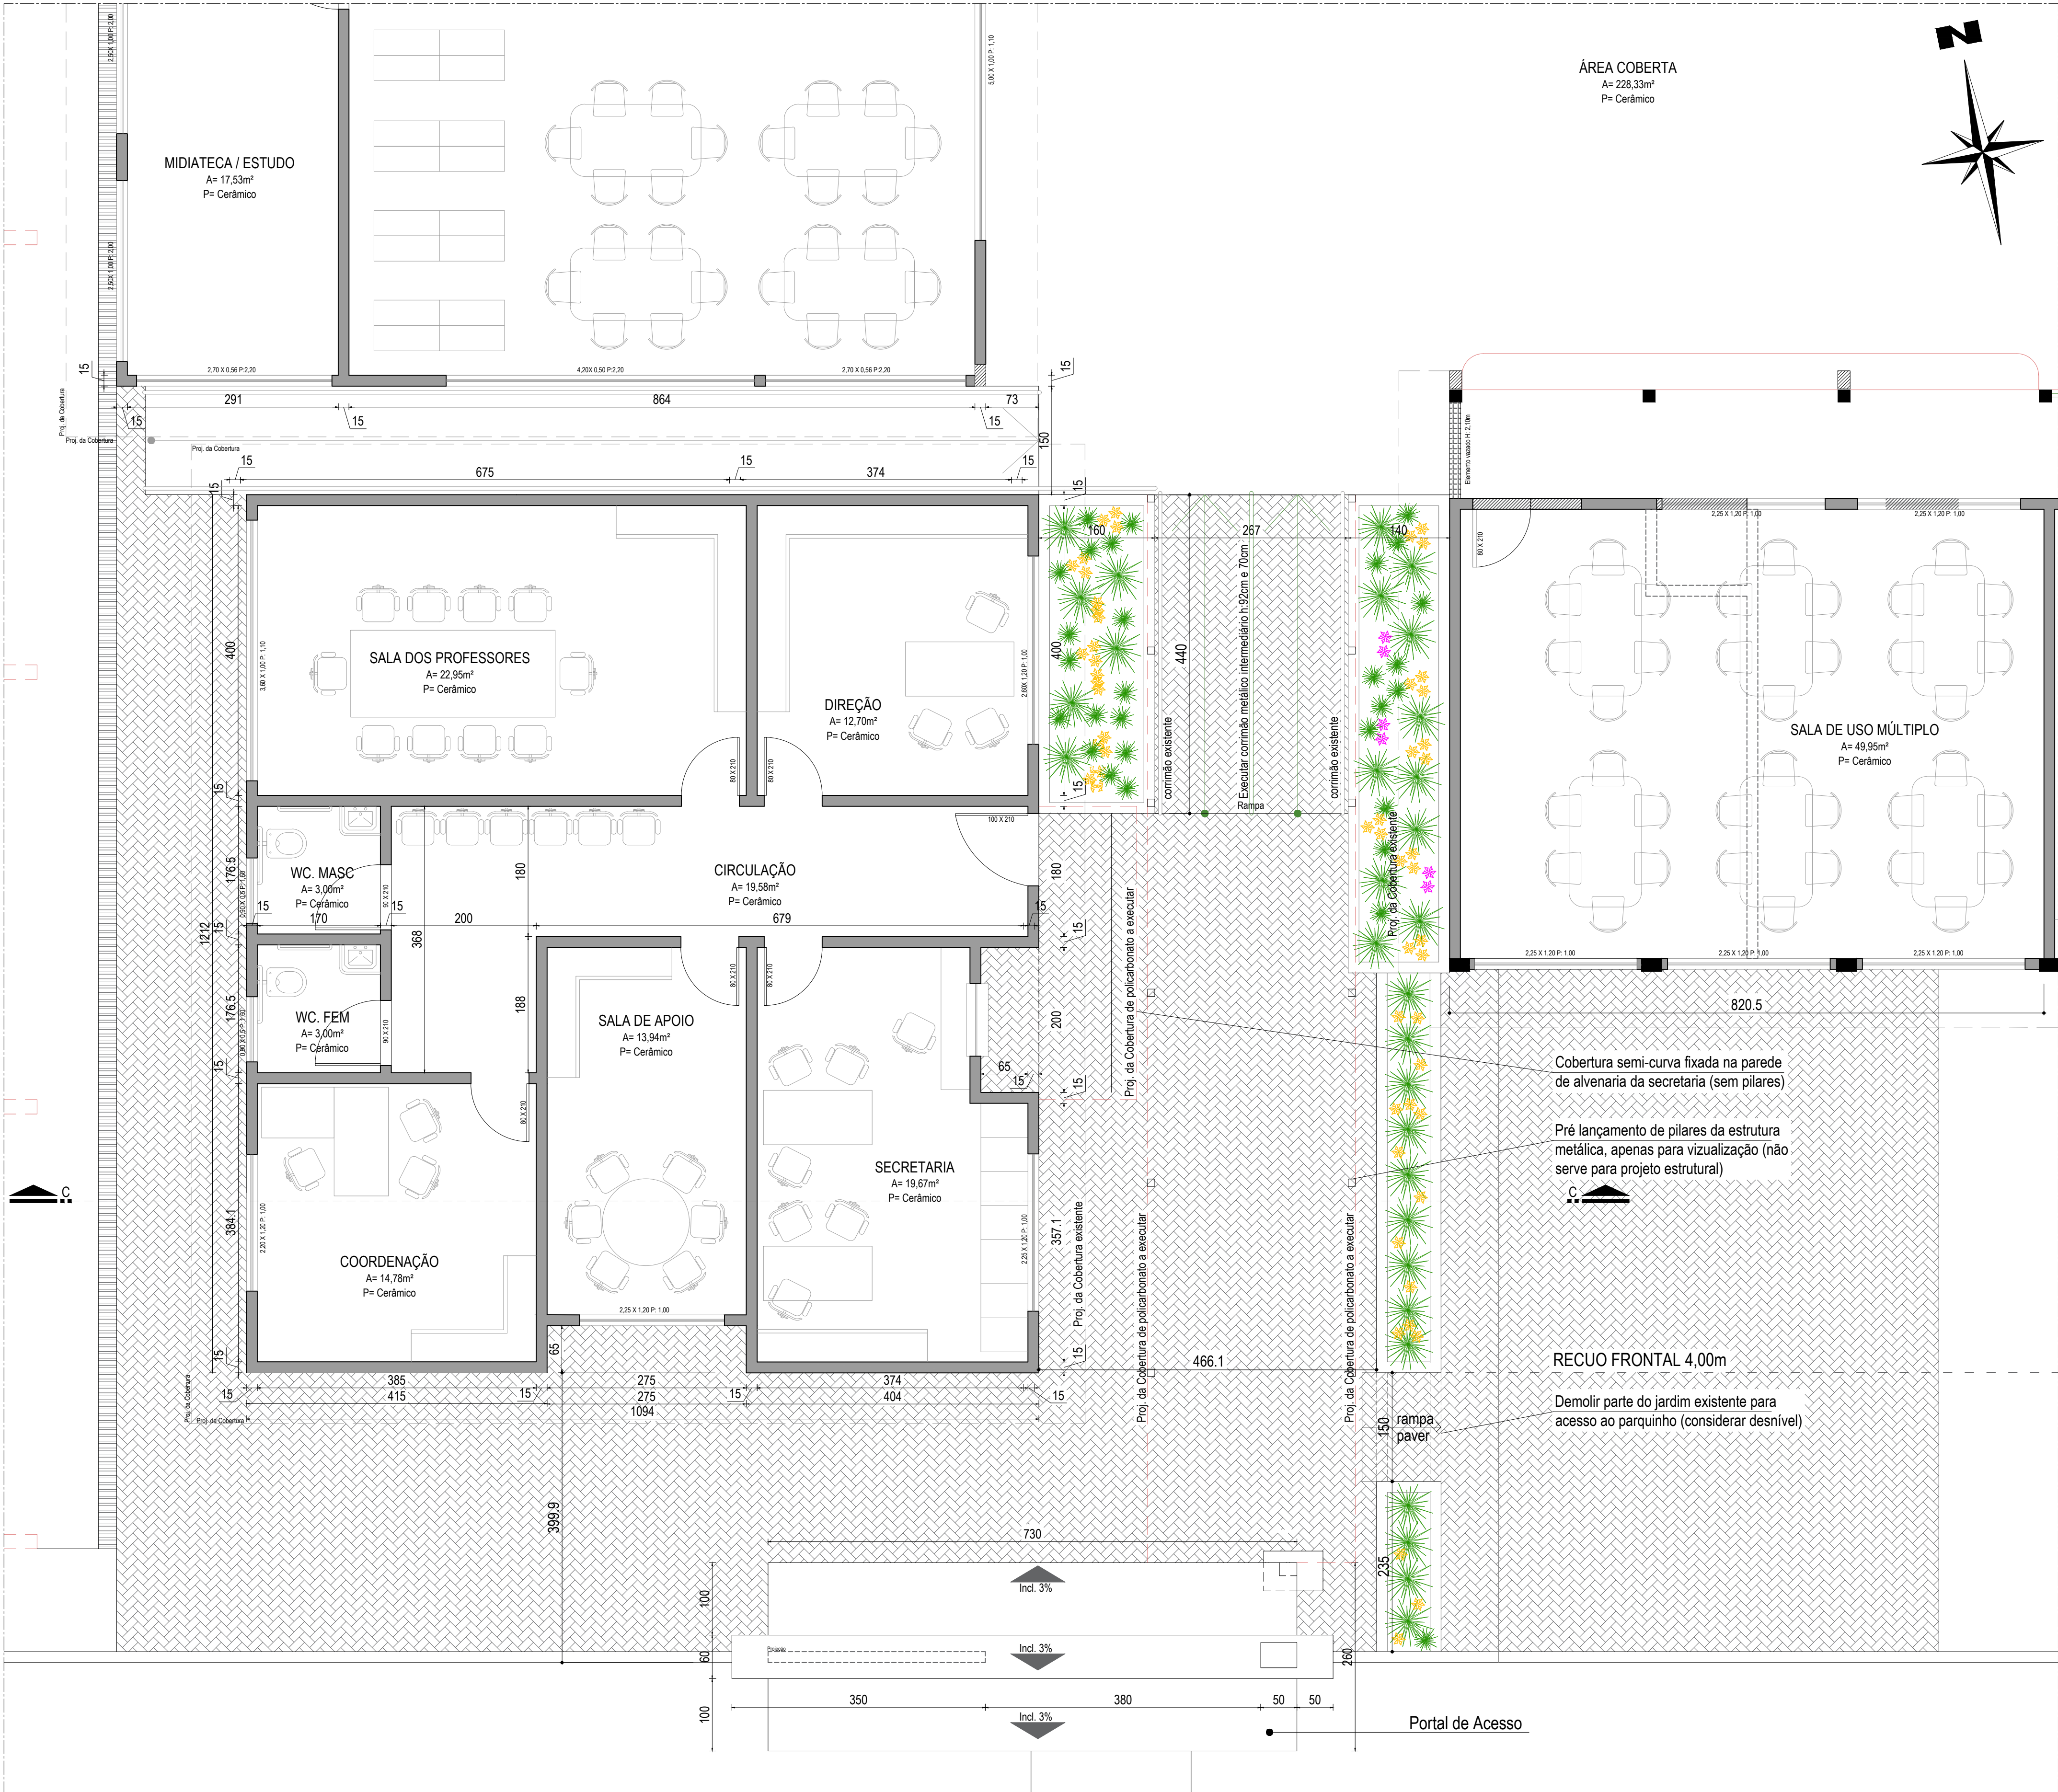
ÁREA COBERTA
A= 228,33m²
P= Cerâmico

MIDIATECA / ESTUDO
A= 17,53m²
P= Cerâmico

2,50 X 1,00 P: 2,00
2,50 X 1,00 P: 2,00
5,00 X 1,00 P: 1,10
2,70 X 0,56 P:2,20
4,20X 0,50 P:2,20
2,70 X 0,56 P:2,20

15
291
864
73
15
15
15
15
150
Proj. da Cobertura
Proj. da Cobertura
Proj. da Cobertura
15
675
15
374
15
15
15

SALA DOS PROFESSORES
A= 22,95m²
P= Cerâmico
3,60 X 1,00 P: 1,10
400

DIREÇÃO
A= 12,70m²
P= Cerâmico
2,60X 1,20 P: 1,00
80 X 210
80 X 210

160
400
440
267
140
15
corrimão existente
Executar corrimão metálico intermediário h:92cm e 70cm
Rampa
corrimão existente
Proj. da Cobertura existente
Elemento vazado H: 2,10m
80 X 210
2,25 X 1,20 P: 1,00
2,25 X 1,20 P: 1,00

SALA DE USO MÚLTIPLO
A= 49,95m²
P= Cerâmico
2,25 X 1,20 P: 1,00
2,25 X 1,20 P: 1,00
2,25 X 1,20 P: 1,00
820.5

100 X 210
WC. MASC
A= 3,00m²
P= Cerâmico
176.5
15
170
90 X 210
15
0,60 X 0,60 P: 1,60
CIRCULAÇÃO
A= 19,58m²
P= Cerâmico
180
180
200
679
15
1212
15
368
WC. FEM
A= 3,00m²
P= Cerâmico
176.5
90 X 210
0,60 X 0,60 P: 1,60
188
80 X 210
80 X 210

SALA DE APOIO
A= 13,94m²
P= Cerâmico
200
65
15
15
15
Proj. da Cobertura de policarbonato a executar

Cobertura semi-curva fixada na parede de alvenaria da secretaria (sem pilares)

Pré lançamento de pilares da estrutura metálica, apenas para vizualização (não serve para projeto estrutural)

80 X 210
15
C
C
384.1
2,20 X 1,20 P: 1,00
COORDENAÇÃO
A= 14,78m²
P= Cerâmico
SECRETARIA
A= 19,67m²
P= Cerâmico
2,25 X 1,20 P: 1,00
2,25 X 1,20 P: 1,00
357.1
Proj. da Cobertura existente
Proj. da Cobertura de policarbonato a executar
Proj. da Cobertura de policarbonato a executar
15
65
466.1
RECUO FRONTAL 4,00m
15
385
415
15
275
275
15
374
404
15
1094

Demolir parte do jardim existente para acesso ao parquinho (considerar desnível)
150
rampa
paver
399.9
730
235
Incl. 3%
100
60
Incl. 3%
260
350
380
50
50
100
Incl. 3%
Portal de Acesso